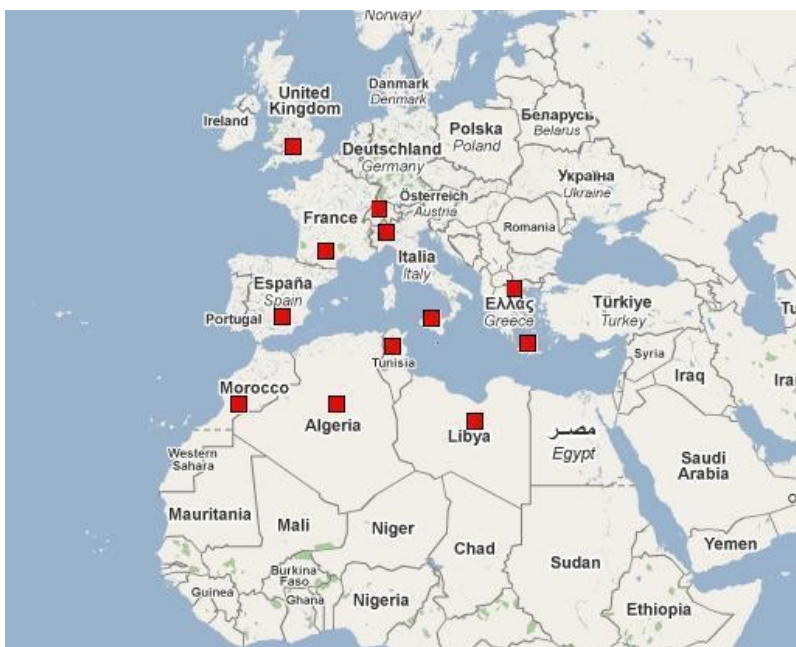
Norway

United Kingdom

Danmark
Denmark

Ireland

Polska
Poland

Беларусь
Belarus

Deutschland
Germany

Україна
Ukraine

Österreich
Austria

France

Romania

Italia
Italy

España
Spain

Portugal

Ελλάς
Greece

Türkiye
Turkey

Tu

Tunisia

Syria

Iraq

Ira

Morocco

Algeria

Libya

مصر
Egypt

Saudi Arabia

Western Sahara

Mauritania

Mali

Niger

Chad

Sudan

Yemen

Burkina Faso

Guinea

Ghana

Nigeria

Ethiopia